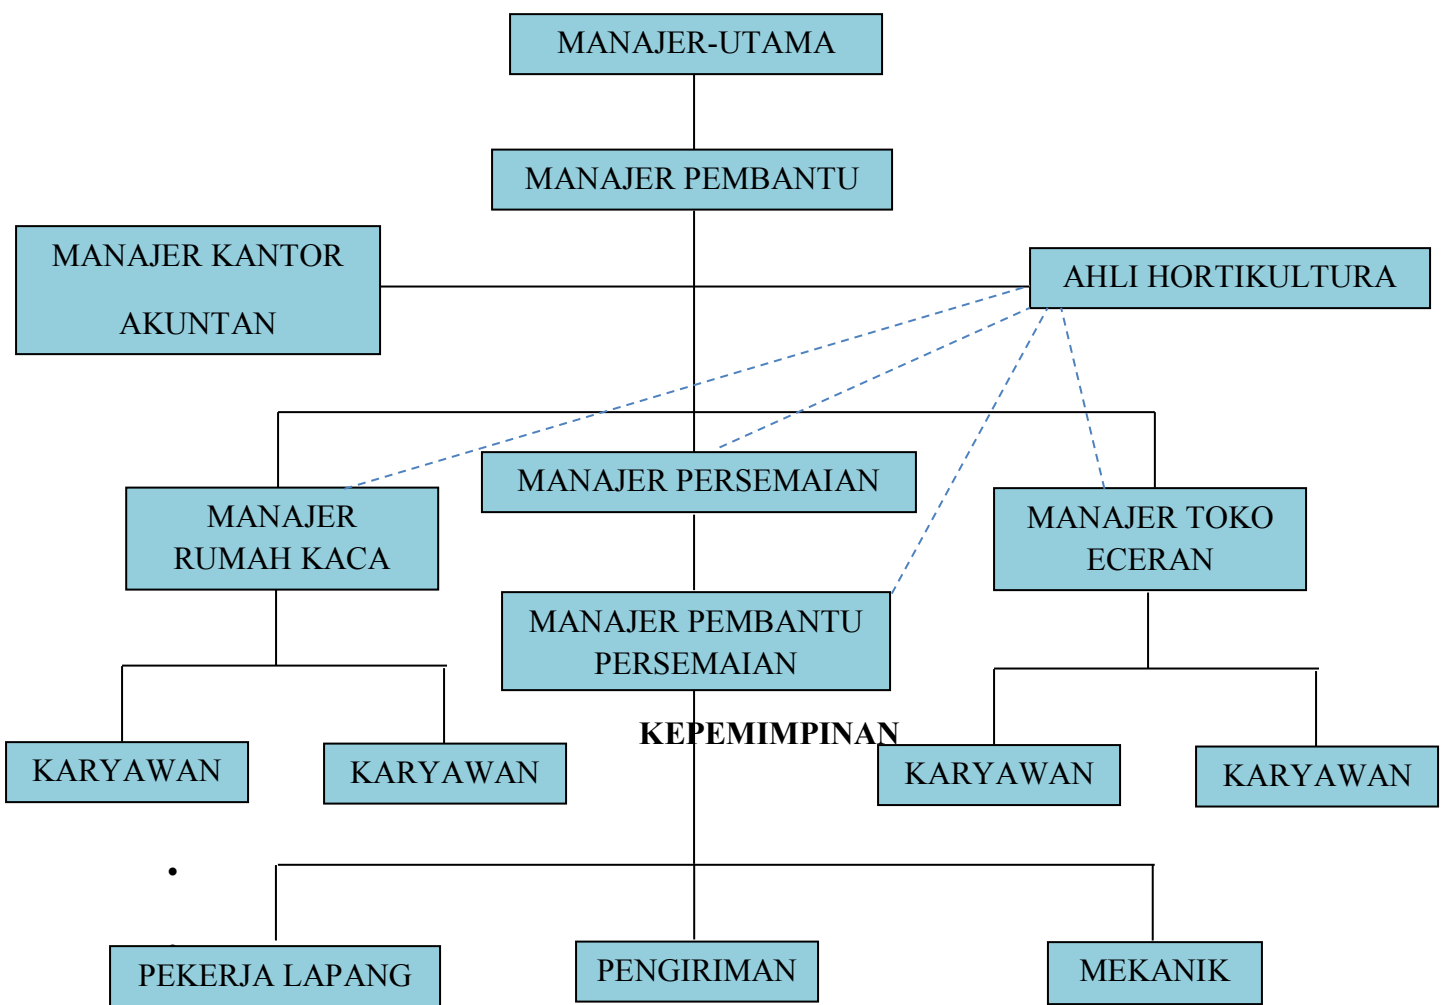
MANAJER-UTAMA

MANAJER PEMBANTU

MANAJER KANTOR AKUNTAN

AHLI HORTIKULTURA

MANAJER RUMAH KACA

MANAJER PERSEMAIAN

MANAJER TOKO ECERAN

MANAJER PEMBANTU PERSEMAIAN

KEPEMIMPINAN

KARYAWAN

KARYAWAN

KARYAWAN

KARYAWAN

PEKERJA LAPANG

PENGIRIMAN

MEKANIK